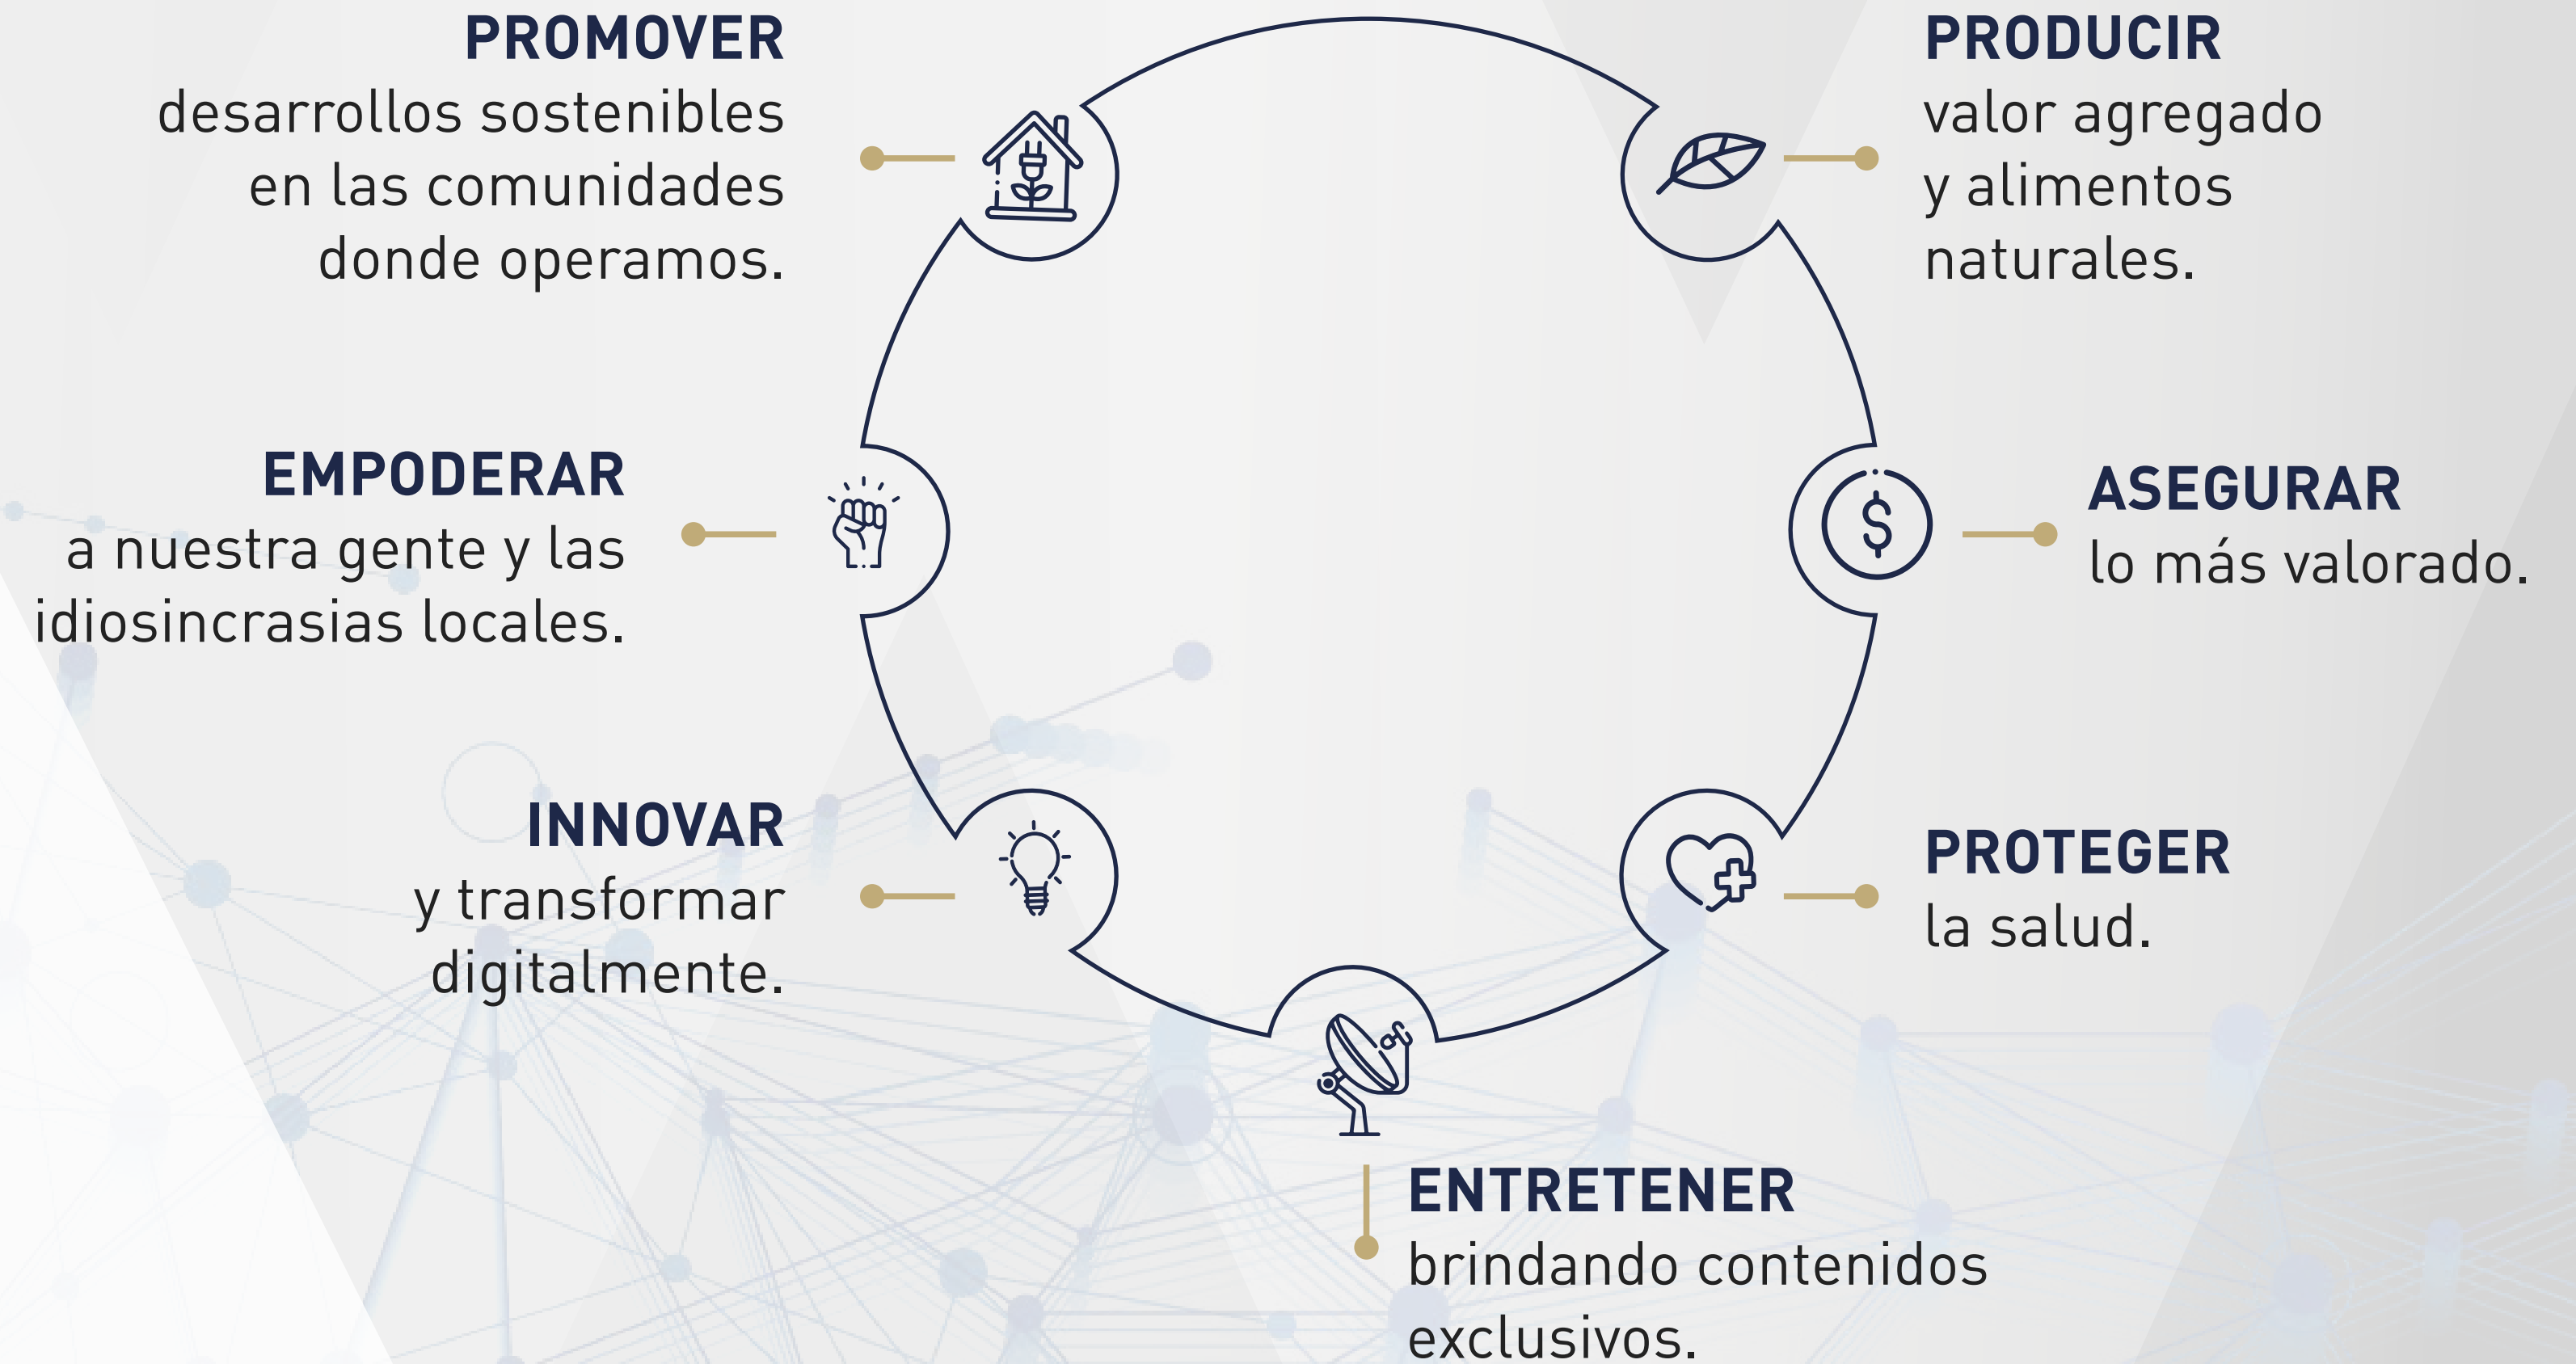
PROMOVER
desarrollos sostenibles en las comunidades donde operamos.

PRODUCIR
valor agregado y alimentos naturales.

EMPODERAR
a nuestra gente y las idiosincrasias locales.

ASEGURAR
lo más valorado.

INNOVAR
y transformar digitalmente.

PROTEGER
la salud.

ENTRETENER
brindando contenidos exclusivos.